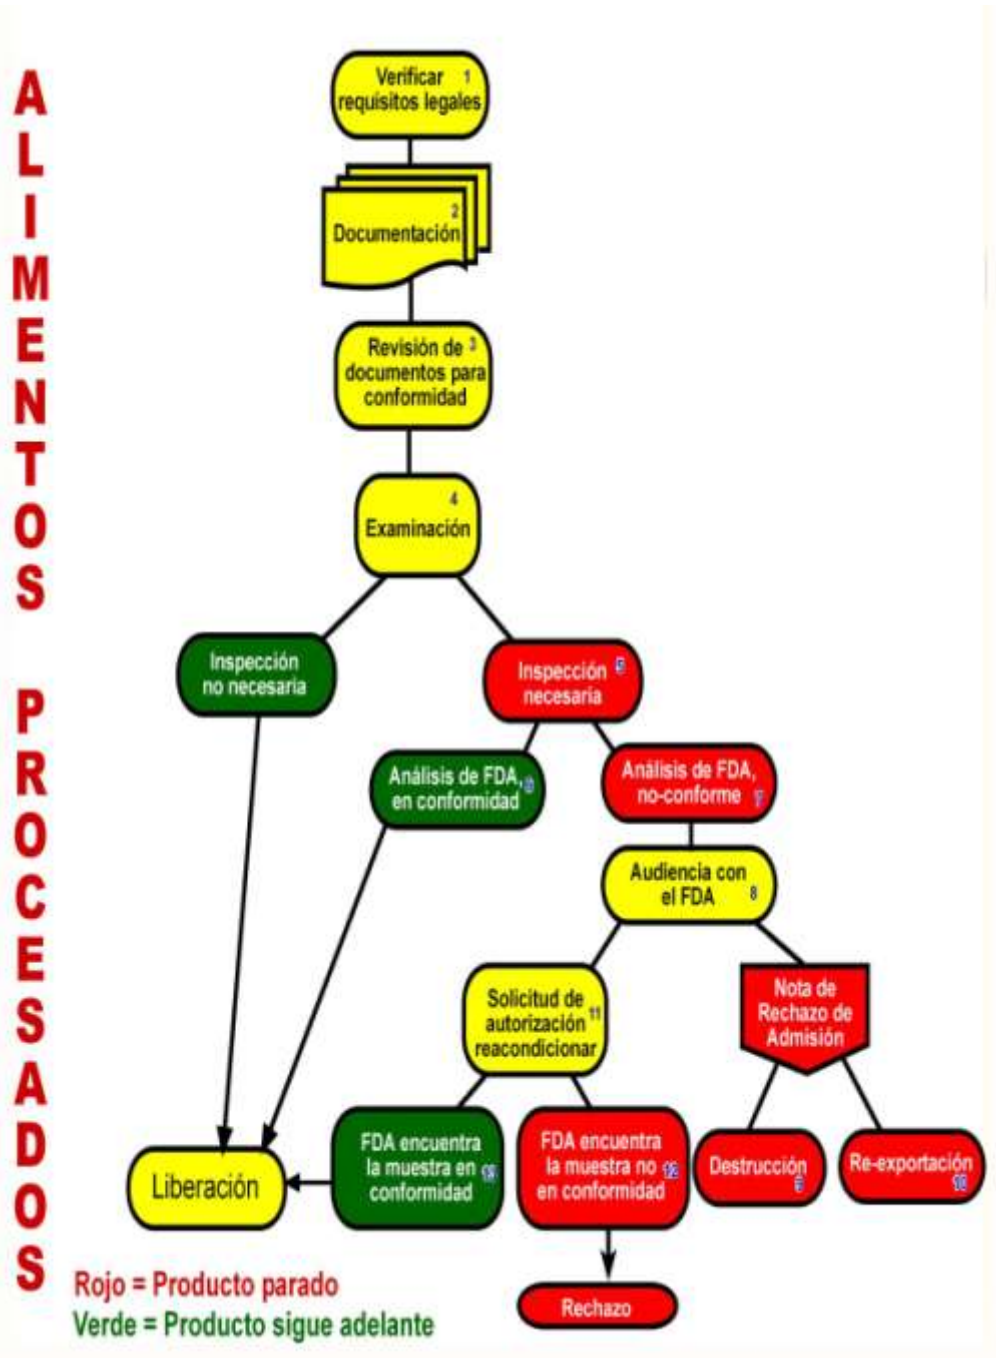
ALIMENTOS PROCESADOS

Verificar requisitos legales 1

Documentación 2

Revisión de documentos para conformidad 3

4 Examinación

Inspección no necesaria

Inspección necesaria 5

Análisis de FDA, en conformidad 6

Análisis de FDA, no-conforme 7

Audiencia con el FDA 8

Solicitud de autorización reacondicionar 11

Nota de Rechazo de Admisión

FDA encuentra la muestra en conformidad 13

FDA encuentra la muestra no en conformidad 12

Destrucción 9

Re-exportación 10

Liberación

Rechazo

Rojo = Producto parado
Verde = Producto sigue adelante